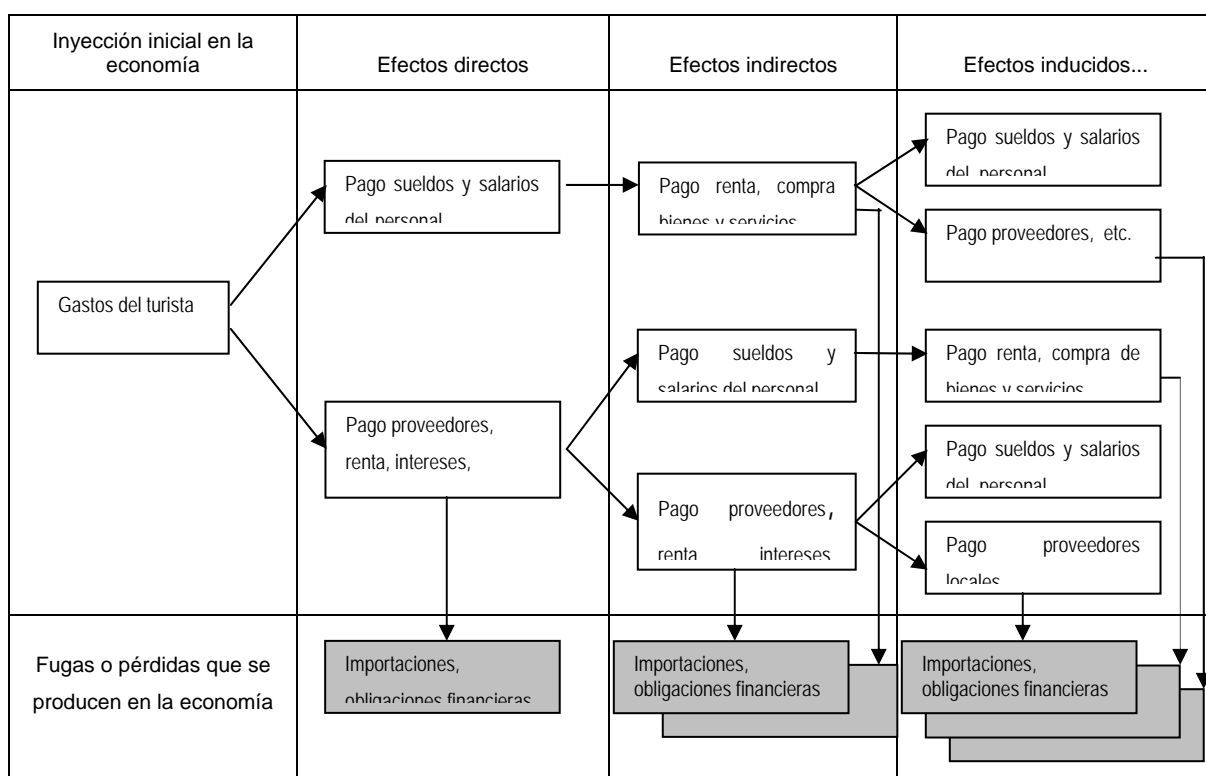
Inyección inicial en la economía

Efectos directos

Efectos indirectos

Efectos inducidos...

Gastos del turista

Pago sueldos y salarios del personal

Pago proveedores, renta, intereses,

Pago renta, compra bienes y servicios

Pago sueldos y salarios del personal

Pago proveedores, renta intereses

Pago sueldos y salarios del personal

Pago proveedores, etc.

Pago renta, compra de bienes y servicios

Pago sueldos y salarios del personal

Pago proveedores locales

Fugas o pérdidas que se producen en la economía

Importaciones, obligaciones financieras

Importaciones, obligaciones financieras

Importaciones, obligaciones financieras